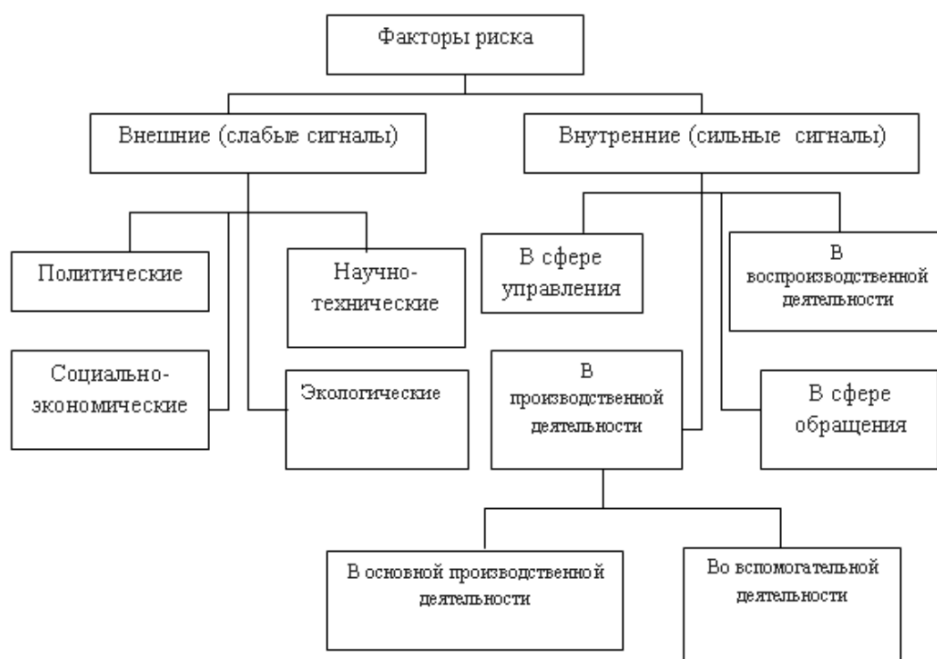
Факторы риска

Внешние (слабые сигналы)

Внутренние (сильные сигналы)

Политические

Научно-технические

Социально-экономические

Экологические

В сфере управления

В воспроизводственной деятельности

В производственной деятельности

В сфере обращения

В основной производственной деятельности

Во вспомогательной деятельности